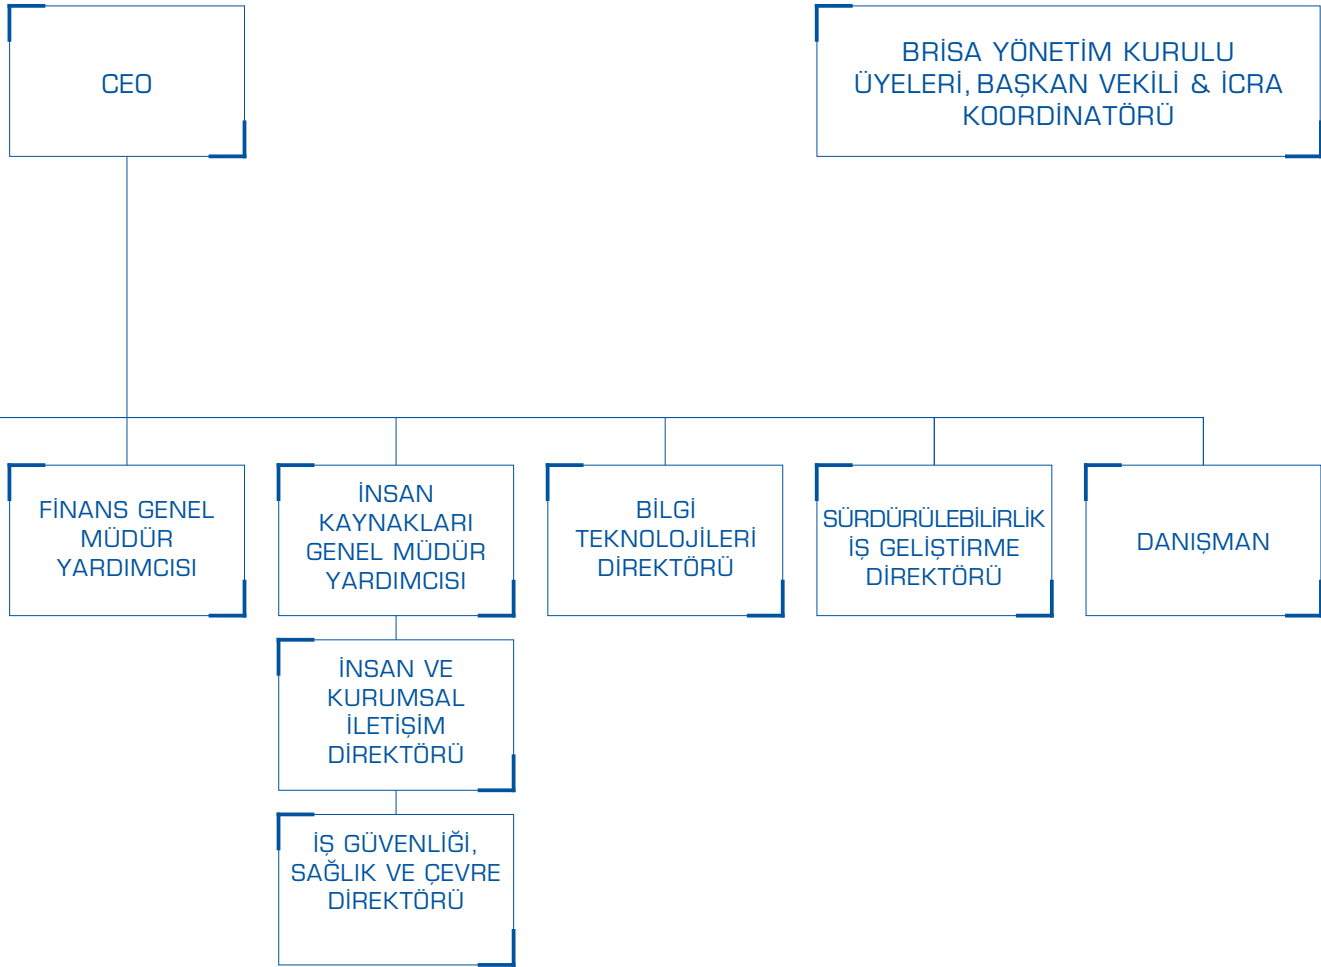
CEO

BRİSA YÖNETİM KURULU ÜYELERİ, BAŞKAN VEKİLİ & İCRA KOORDİNATÖRÜ

FİNANS GENEL MÜDÜR YARDIMCISI

İNSAN KAYNAKLARI GENEL MÜDÜR YARDIMCISI

BİLGİ TEKNOLOJİLERİ DİREKTÖRÜ

SÜRDÜRÜLEBİLİRLİK İŞ GELİŞTİRME DİREKTÖRÜ

DANIŞMAN

İNSAN VE KURUMSAL İLETİŞİM DİREKTÖRÜ

İŞ GÜVENLİĞİ, SAĞLIK VE ÇEVRE DİREKTÖRÜ